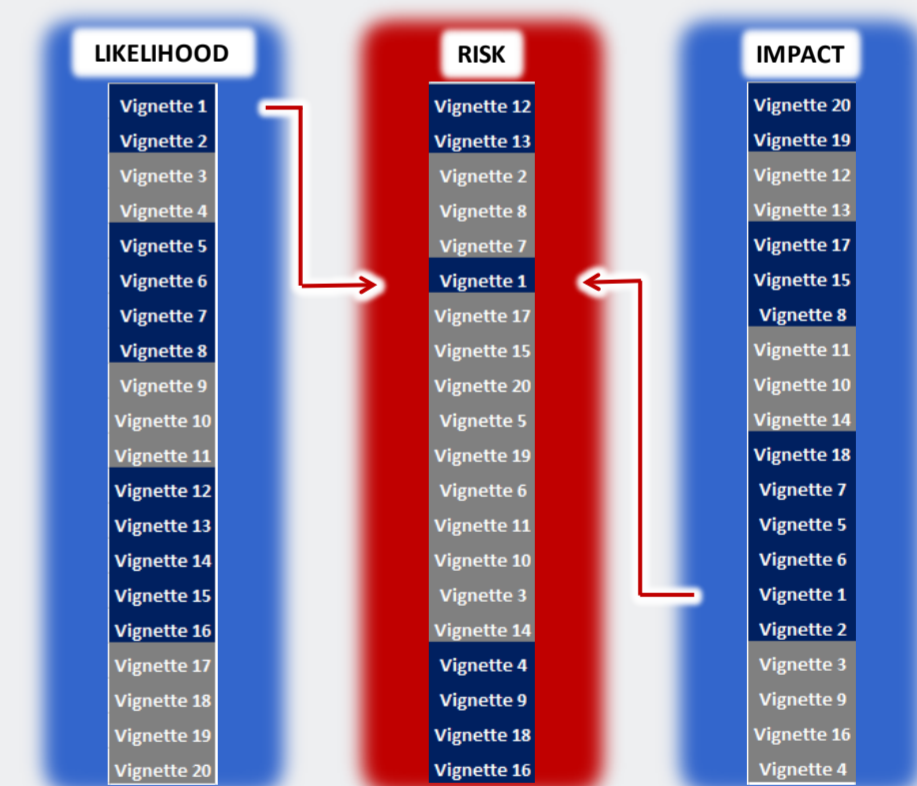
LIKELIHOOD

Vignette 1
Vignette 2
Vignette 3
Vignette 4
Vignette 5
Vignette 6
Vignette 7
Vignette 8
Vignette 9
Vignette 10
Vignette 11
Vignette 12
Vignette 13
Vignette 14
Vignette 15
Vignette 16
Vignette 17
Vignette 18
Vignette 19
Vignette 20

RISK

Vignette 12
Vignette 13
Vignette 2
Vignette 8
Vignette 7
Vignette 1
Vignette 17
Vignette 15
Vignette 20
Vignette 5
Vignette 19
Vignette 6
Vignette 11
Vignette 10
Vignette 3
Vignette 14
Vignette 4
Vignette 9
Vignette 18
Vignette 16

IMPACT

Vignette 20
Vignette 19
Vignette 12
Vignette 13
Vignette 17
Vignette 15
Vignette 8
Vignette 11
Vignette 10
Vignette 14
Vignette 18
Vignette 7
Vignette 5
Vignette 6
Vignette 1
Vignette 2
Vignette 3
Vignette 9
Vignette 16
Vignette 4